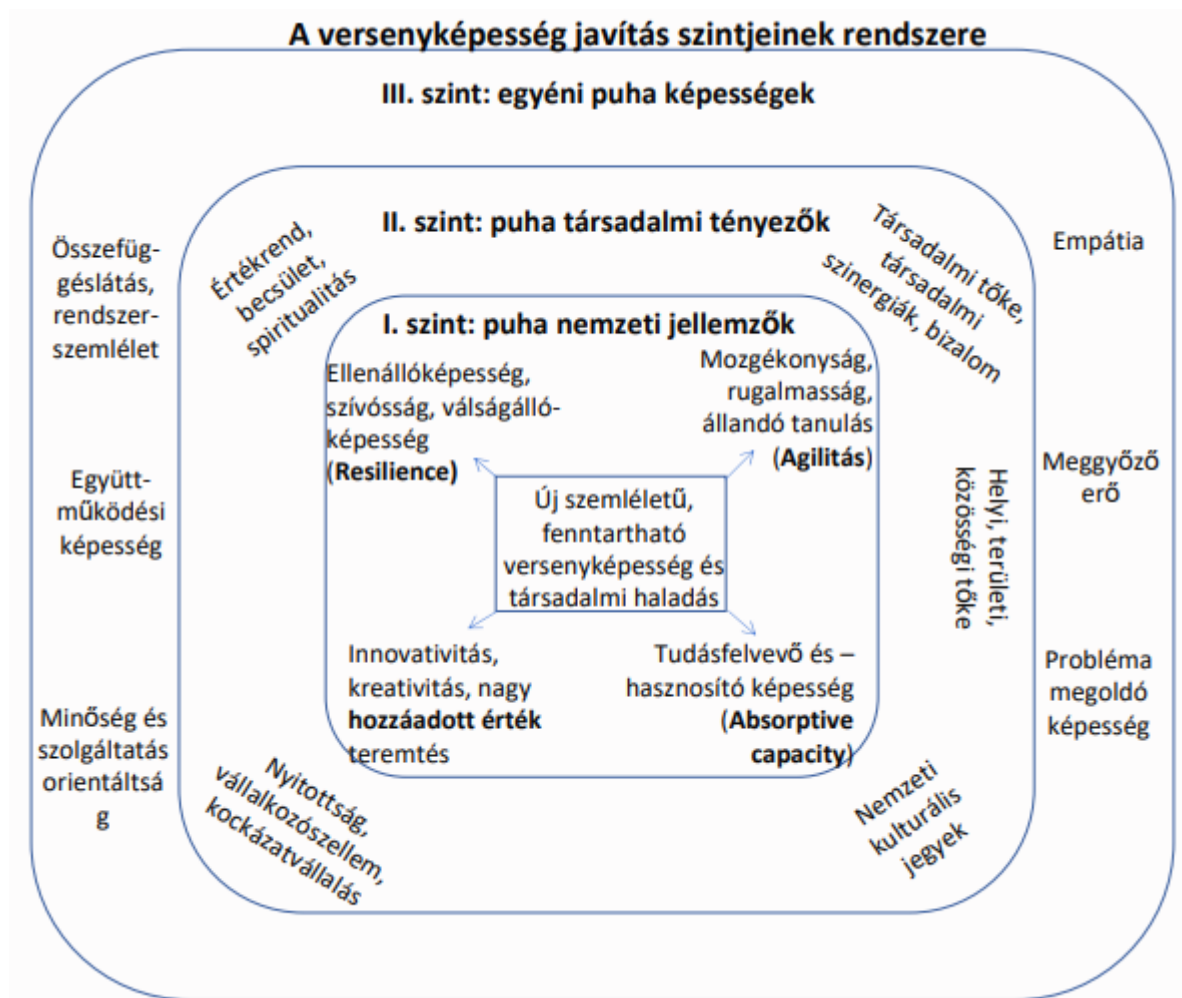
A versenyképesség javítás szintjeinek rendszere

III. szint: egyéni puha képességek

Összefüggéslátás, rendszerszemlélet

Együttműködési képesség

Minőség és szolgáltatás orientáltság

Empátia

Meggyőző erő

Probléma megoldó képesség

II. szint: puha társadalmi tényezők

Értékrend, becsület, spiritualitás

Társadalmi tőke, társadalmi szinergiák, bizalom

Helyi, területi, közösségi tőke

Nemzeti kulturális jegyek

Nyitottság, vállalkozószellem, kockázatvállalás

I. szint: puha nemzeti jellemzők

Ellenállóképesség, szívósság, válságállóképesség (**Resilience**)

Mozgékonyság, rugalmasság, állandó tanulás (**Agilitás**)

Új szemléletű, fenntartható versenyképesség és társadalmi haladás

Innovativitás, kreativitás, nagy **hozzáadott érték** teremtés

Tudásfelvevő és –hasznosító képesség (**Absorptive capacity**)